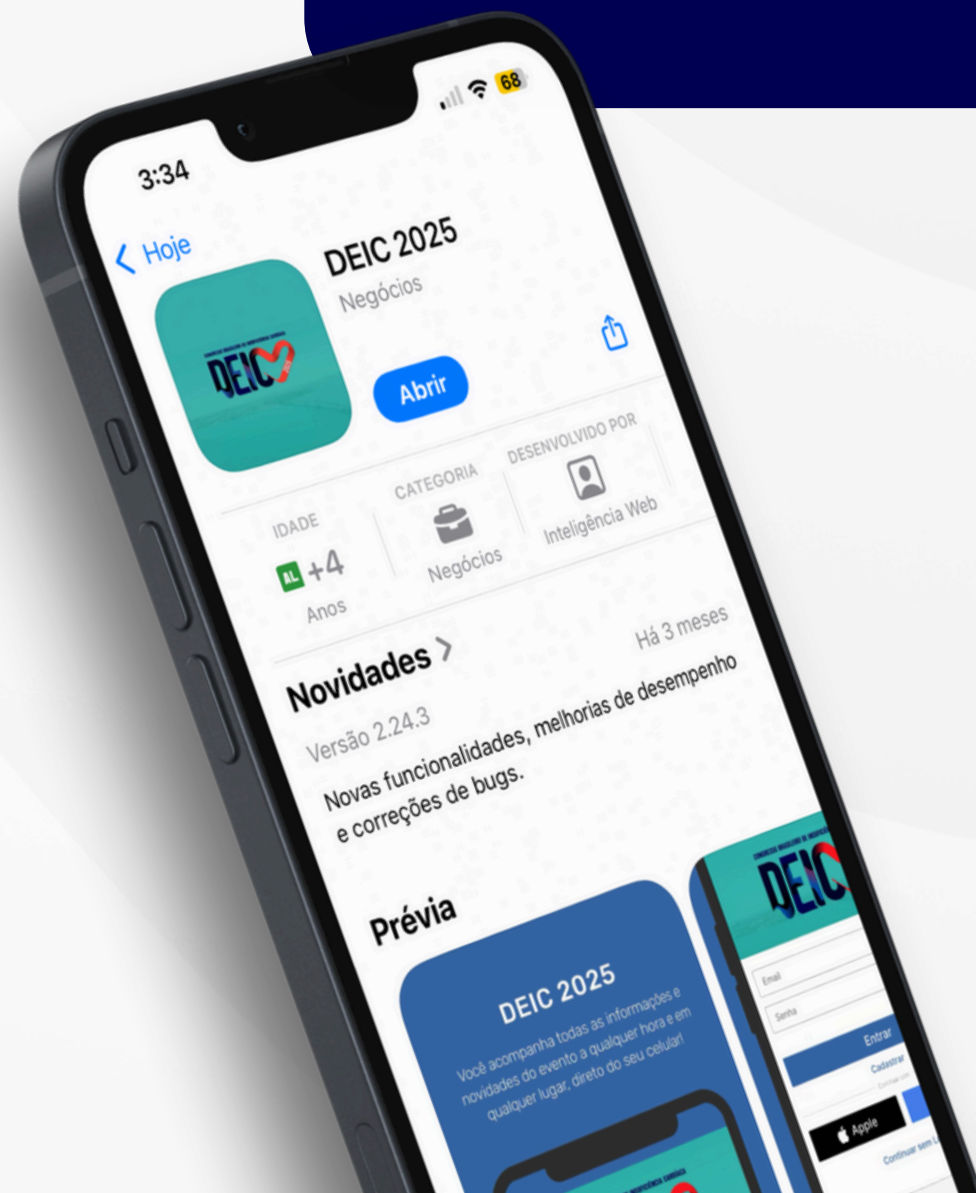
3:34

68

< Hoje

DEIC 2025

Negócios

DEIC

Abrir

IDADE

AL +4

Anos

CATEGORIA

Negócios

DESENVOLVIDO POR

Inteligência Web

Novidades >

Há 3 meses

Versão 2.24.3

Novas funcionalidades, melhorias de desempenho e correções de bugs.

Prévia

DEIC 2025

Você acompanha todas as informações e novidades do evento a qualquer hora e em qualquer lugar, direto do seu celular!

DEIC

Email

Senha

Entrar

Cadastrar

Apple

Continuar sem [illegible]